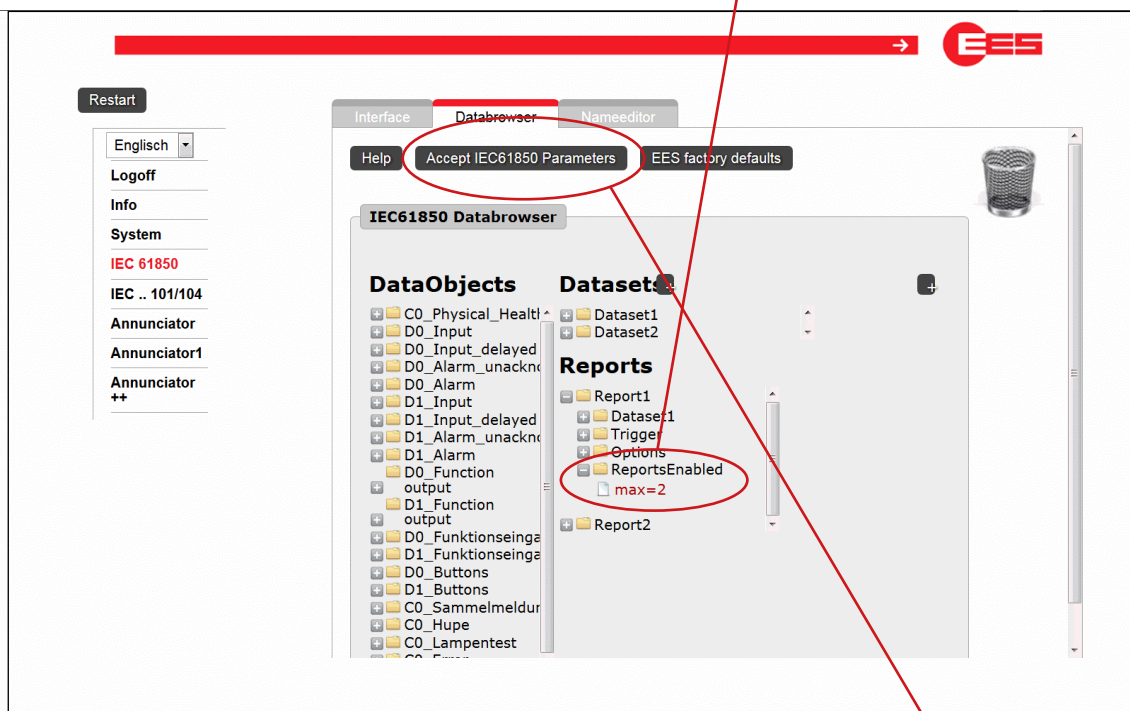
EES

Restart

Englisch

Logoff

Info

System

IEC 61850

IEC .. 101/104

Annunciator

Annunciator1

Annunciator ++

Interface

Databrowser

Nameeditor

Help

Accept IEC61850 Parameters

EES factory defaults

IEC61850 Databrowser

DataObjects

C0_Physical_Health
D0_Input
D0_Input_delayed
D0_Alarm_unackn
D0_Alarm
D1_Input
D1_Input_delayed
D1_Alarm_unackn
D1_Alarm
D0_Function output
D1_Function output
D0_Funktionseinga
D1_Funktionseinga
D0_Buttons
D1_Buttons
C0_Sammelmeldur
C0_Hupe
C0_Lampentest
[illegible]

Datasets

Dataset1
Dataset2

Reports

Report1
Dataset1
Trigger
Options
ReportsEnabled
max=2
Report2